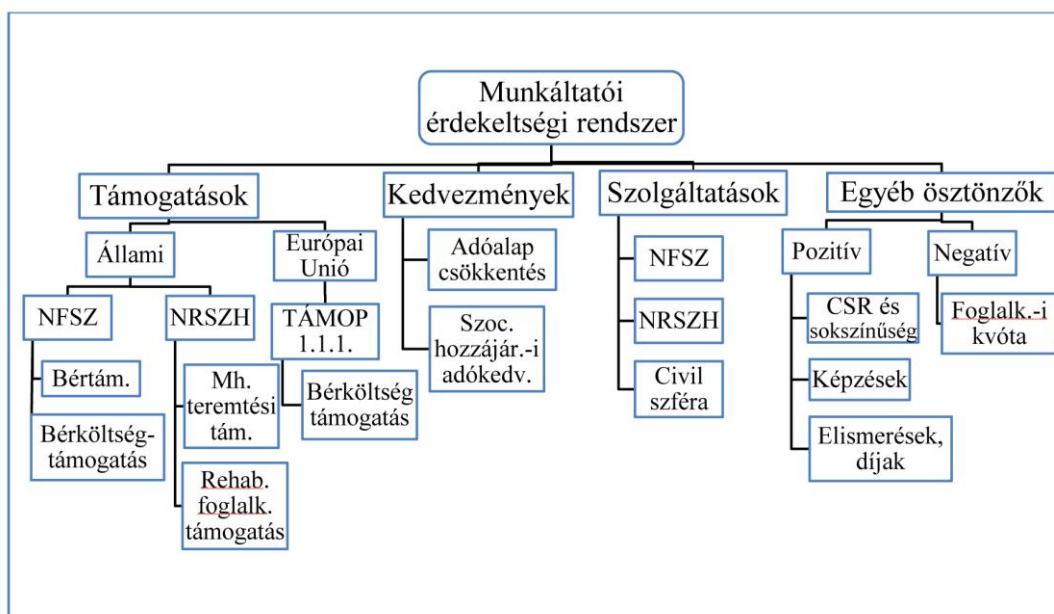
Munkáltatói érdekeltségi rendszer

Támogatások

Állami

NFSZ

Bértám.

Bérköltség-támogatás

NRSZH

Mh. teremtési tám.

Rehab. foglalk. támogatás

Európai Unió

TÁMOP 1.1.1.

Bérköltség támogatás

Kedvezmények

Adóalap csökkentés

Szoc. hozzájár.-i adókedv.

Szolgáltatások

NFSZ

NRSZH

Civil szféra

Egyéb ösztönzők

Pozitív

CSR és sokszínűség

Képzések

Elismerések, díjak

Negatív

Foglalk.-i kvóta